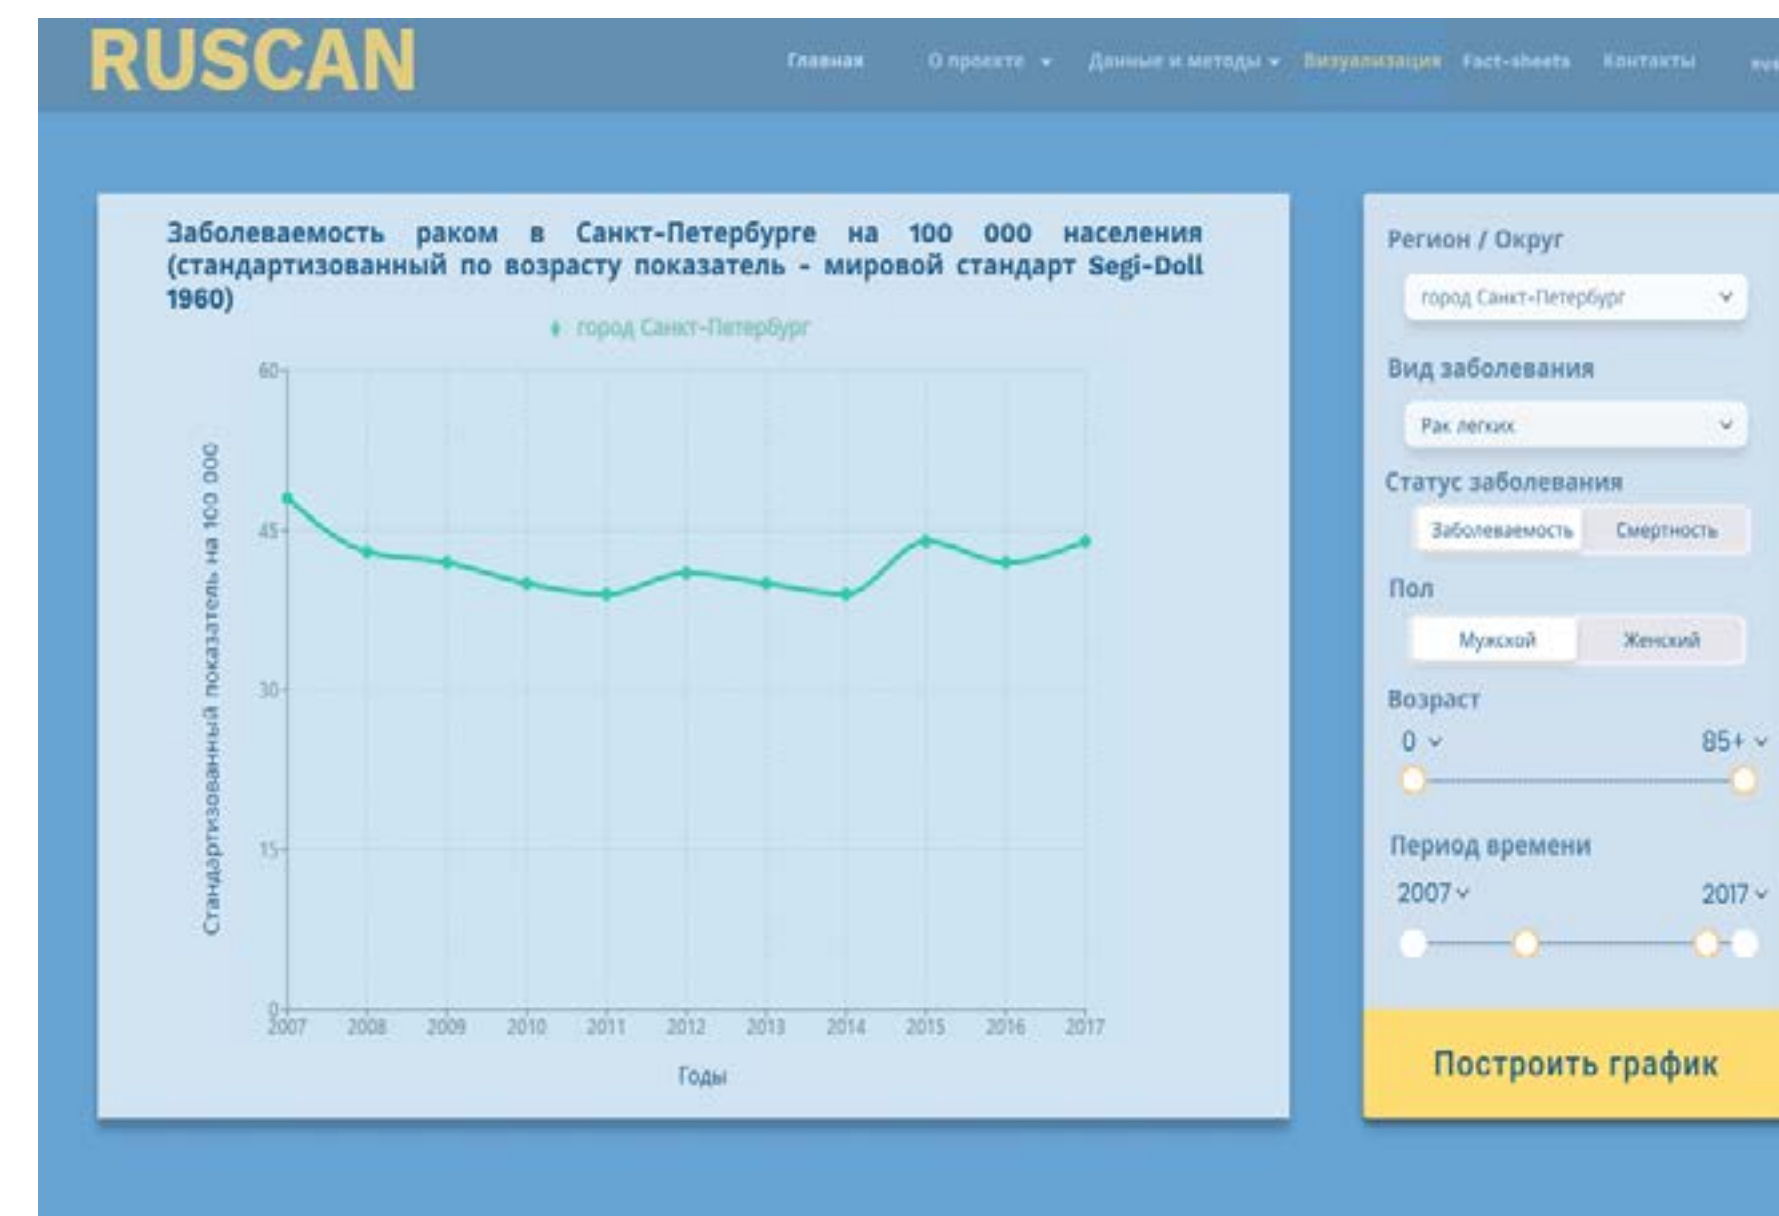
RUSCAN

Главная О проекте Данные и методы Визуализация Fact-sheets Контакты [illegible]

Заболеваемость раком в Санкт-Петербурге на 100 000 населения (стандартизованный по возрасту показатель - мировой стандарт Segi-Doll 1960)

город Санкт-Петербург

60
45
30
15
0

Стандартизованный показатель на 100 000

2007 2008 2009 2010 2011 2012 2013 2014 2015 2016 2017

Годы

Регион / Округ

город Санкт-Петербург

Вид заболевания

Рак легких

Статус заболевания

Заболеваемость Смертность

Пол

Мужской Женский

Возраст

0

85+

Период времени

2007

2017

Построить график